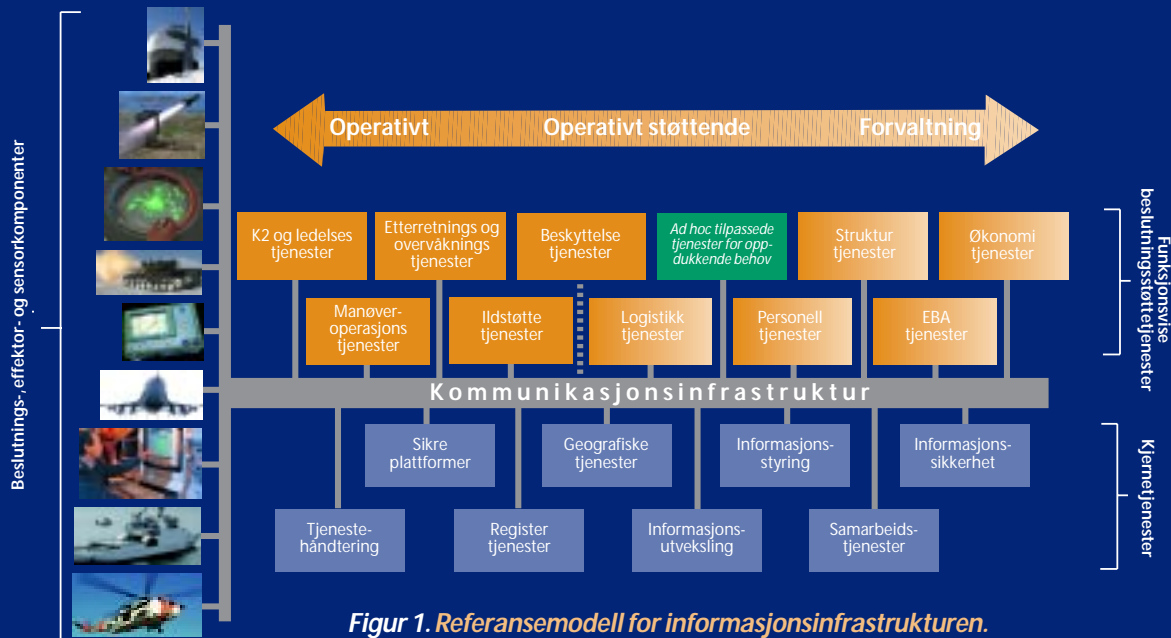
Beslutnings-, effektor- og sensorkomponenter

Operativt Operativt støttende Forvaltning

K2 og ledelses tjenester

Etterretnings og overvåknings tjenester

Beskyttelse tjenester

Ad hoc tilpassede tjenester for oppdukkende behov

Struktur tjenester

Økonomi tjenester

Manøver-operasjons tjenester

Ildstøtte tjenester

Logistikk tjenester

Personell tjenester

EBA tjenester

Funksjonsvise beslutningsstøttetjenester

Kommunikasjonsinfrastruktur

Sikre plattformer

Geografiske tjenester

Informasjons-styring

Informasjons-sikkerhet

Tjeneste-håndtering

Register tjenester

Informasjons-utveksling

Samarbeids-tjenester

Kjernetjenester

Figur 1. Referansemodell for informasjonsinfrastrukturen.